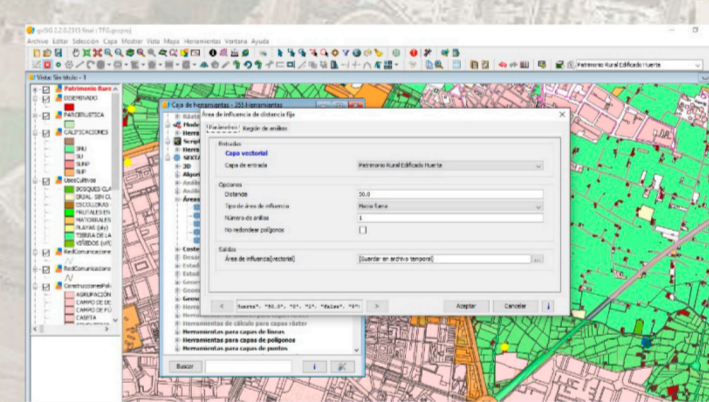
gvSIG 2.2.0.2313 final : TFG.gvsproj
Archivo Editar Selección Capa Mostrar Vista Mapa Herramientas Ventana Ayuda
Patrimonio Rural Edificado Huerta
Vista: Sin título - 1
Patrimonio Rural
DISEMINADO
PARCELRUSTICA
CALIFICACIONES
SNU
SU
SUNP
SUP
UsosCultivos
BOSQUES CLA
ERIAL, SIN CL
ESCOLLERAS
FRUTALES EN
MATORRALES
PLAYAS (AV)
TIERRA DE LA
VIÑEDOS (VF)
RedComunicacione
RedComunicacione
ConstruccionesPol
AGRUPACIÓN
CAMPO DE DE
CAMPO DE FU
CASETA
Caja de herramientas - 255 Herramientas
Área de influencia de distancia fija
Parámetros
Región de análisis
Entradas
Capa vectorial
Capa de entrada
Patrimonio Rural Edificado Huerta
Opciones
Distancia
30.0
Tipo de área de influencia
Hacia fuera
Número de anillos
1
No redondear polígonos
Salidas
Área de influencia[vectorial]
[Guardar en archivo temporal]
"huerta", "30.0", "0", "1", "false", "0"
Aceptar
Cancelar
Herramientas de cálculo para capas ráster
Herramientas para capas de líneas
Herramientas para capas de polígonos
Herramientas para capas de puntos
Buscar